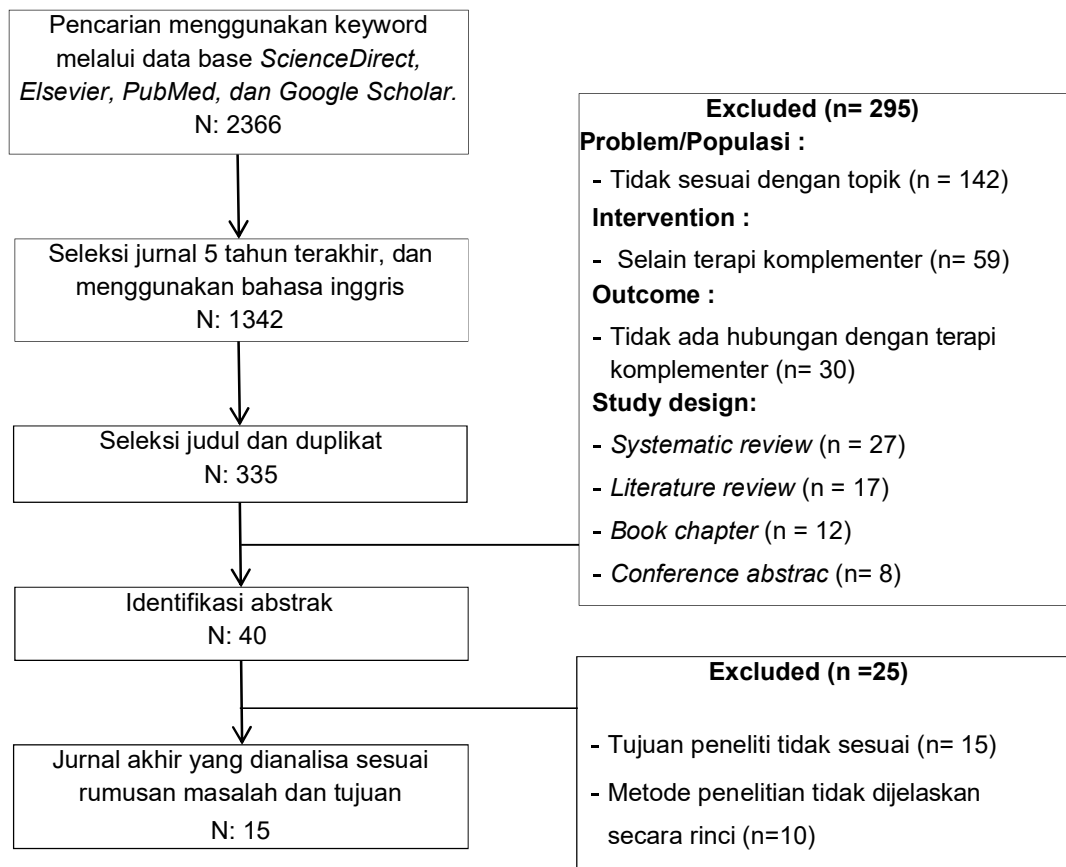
Pencarian menggunakan keyword melalui data base ScienceDirect, Elsevier, PubMed, dan Google Scholar.
N: 2366

Seleksi jurnal 5 tahun terakhir, dan menggunakan bahasa inggris
N: 1342

Seleksi judul dan duplikat
N: 335

Identifikasi abstrak
N: 40

Jurnal akhir yang dianalisa sesuai rumusan masalah dan tujuan
N: 15

Excluded (n= 295)
Problem/Populasi :
- Tidak sesuai dengan topik (n = 142)
Intervention :
- Selain terapi komplementer (n= 59)
Outcome :
- Tidak ada hubungan dengan terapi komplementer (n= 30)
Study design:
- Systematic review (n = 27)
- Literature review (n = 17)
- Book chapter (n = 12)
- Conference abstrac (n= 8)

Excluded (n =25)
- Tujuan peneliti tidak sesuai (n= 15)
- Metode penelitian tidak dijelaskan secara rinci (n=10)